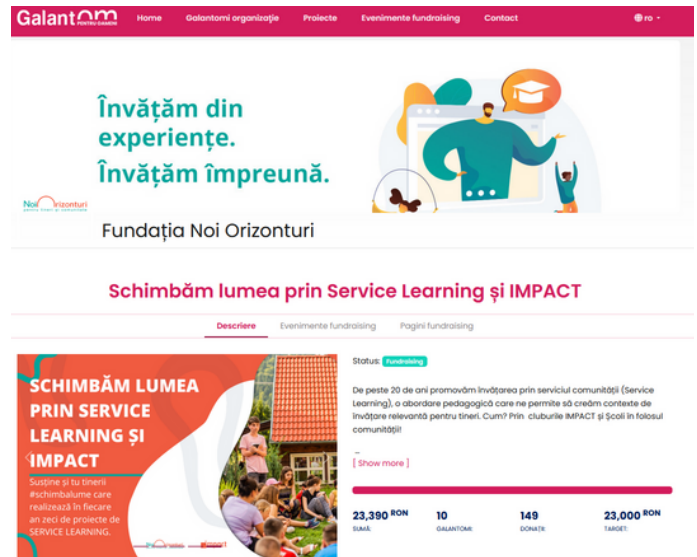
Galantom PENTRU OAMENI Home Galantomi organizaţie Proiecte Evenimente fundraising Contact ro

Învăţăm din experienţe. Învăţăm împreună.

Noi Orizonturi pentru tineri și comunitate

Fundaţia Noi Orizonturi

Schimbăm lumea prin Service Learning și IMPACT

Descriere Evenimente fundraising Pagini fundraising

SCHIMBĂM LUMEA PRIN SERVICE LEARNING ȘI IMPACT

Susţine și tu tinerii #schimbalume care realizează în fiecare an zeci de proiecte de SERVICE LEARNING.

Status: Fundraising

De peste 20 de ani promovăm învăţarea prin serviciul comunităţii (Service Learning), o abordare pedagogică care ne permite să creăm contexte de învăţare relevantă pentru tineri. Cum? Prin cluburile IMPACT și Școli în folosul comunităţii!

...

[ Show more ]

| 23,390 RON | 10 | 149 | 23,000 RON |
|---|---|---|---|
| SUMA | GALANTOMI | DONAŢII | TARGET |